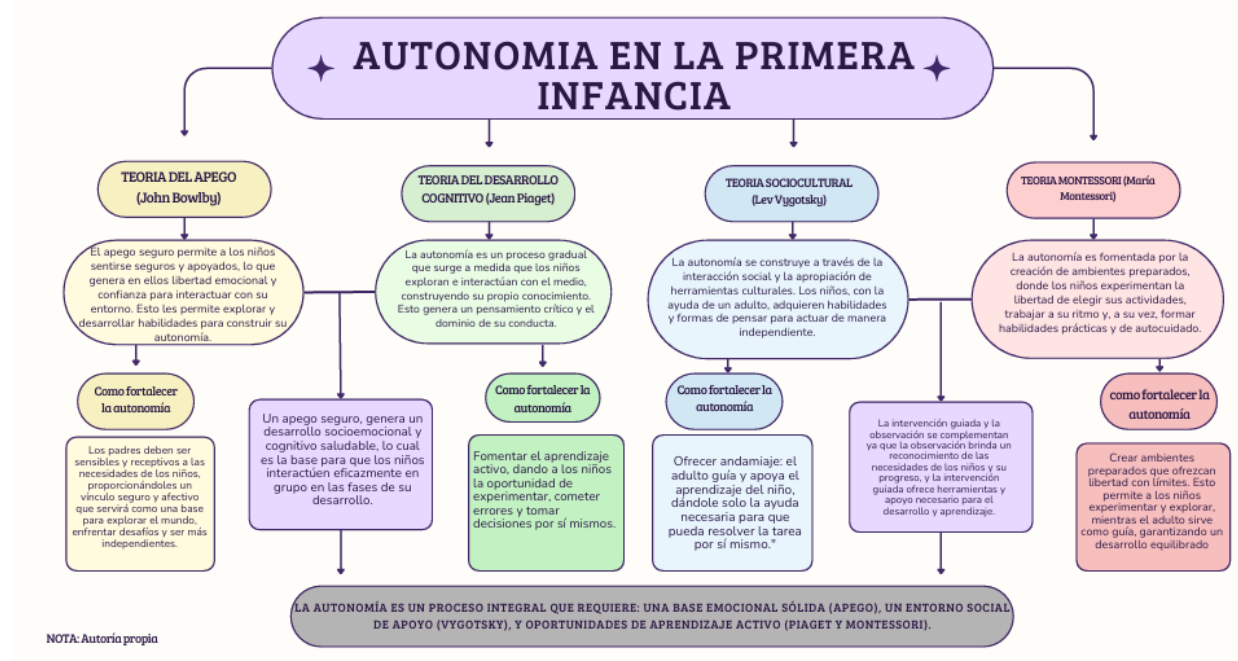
AUTONOMIA EN LA PRIMERA INFANCIA

TEORIA DEL APEGO (John Bowlby)

El apego seguro permite a los niños sentirse seguros y apoyados, lo que genera en ellos libertad emocional y confianza para interactuar con su entorno. Esto les permite explorar y desarrollar habilidades para construir su autonomía.

Como fortalecer la autonomía

Los padres deben ser sensibles y receptivos a las necesidades de los niños, proporcionándoles un vínculo seguro y afectivo que servirá como una base para explorar el mundo, enfrentar desafíos y ser más independientes.

Un apego seguro, genera un desarrollo socioemocional y cognitivo saludable, lo cual es la base para que los niños interactúen eficazmente en grupo en las fases de su desarrollo.

TEORIA DEL DESARROLLO COGNITIVO (Jean Piaget)

La autonomía es un proceso gradual que surge a medida que los niños exploran e interactúan con el medio, construyendo su propio conocimiento. Esto genera un pensamiento crítico y el dominio de su conducta.

Como fortalecer la autonomía

Fomentar el aprendizaje activo, dando a los niños la oportunidad de experimentar, cometer errores y tomar decisiones por sí mismos.

TEORIA SOCIOCULTURAL (Lev Vygotsky)

La autonomía se construye a través de la interacción social y la apropiación de herramientas culturales. Los niños, con la ayuda de un adulto, adquieren habilidades y formas de pensar para actuar de manera independiente.

Como fortalecer la autonomía

Ofrecer andamiaje: el adulto guía y apoya el aprendizaje del niño, dándole solo la ayuda necesaria para que pueda resolver la tarea por sí mismo."

La intervención guiada y la observación se complementan ya que la observación brinda un reconocimiento de las necesidades de los niños y su progreso, y la intervención guiada ofrece herramientas y apoyo necesario para el desarrollo y aprendizaje.

TEORIA MONTESSORI (María Montessori)

La autonomía es fomentada por la creación de ambientes preparados, donde los niños experimentan la libertad de elegir sus actividades, trabajar a su ritmo y, a su vez, formar habilidades prácticas y de autocuidado.

como fortalecer la autonomía

Crear ambientes preparados que ofrezcan libertad con límites. Esto permite a los niños experimentar y explorar, mientras el adulto sirve como guía, garantizando un desarrollo equilibrado

LA AUTONOMÍA ES UN PROCESO INTEGRAL QUE REQUIERE: UNA BASE EMOCIONAL SÓLIDA (APEGO), UN ENTORNO SOCIAL DE APOYO (VYGOTSKY), Y OPORTUNIDADES DE APRENDIZAJE ACTIVO (PIAGET Y MONTESSORI).

NOTA: Autoría propia